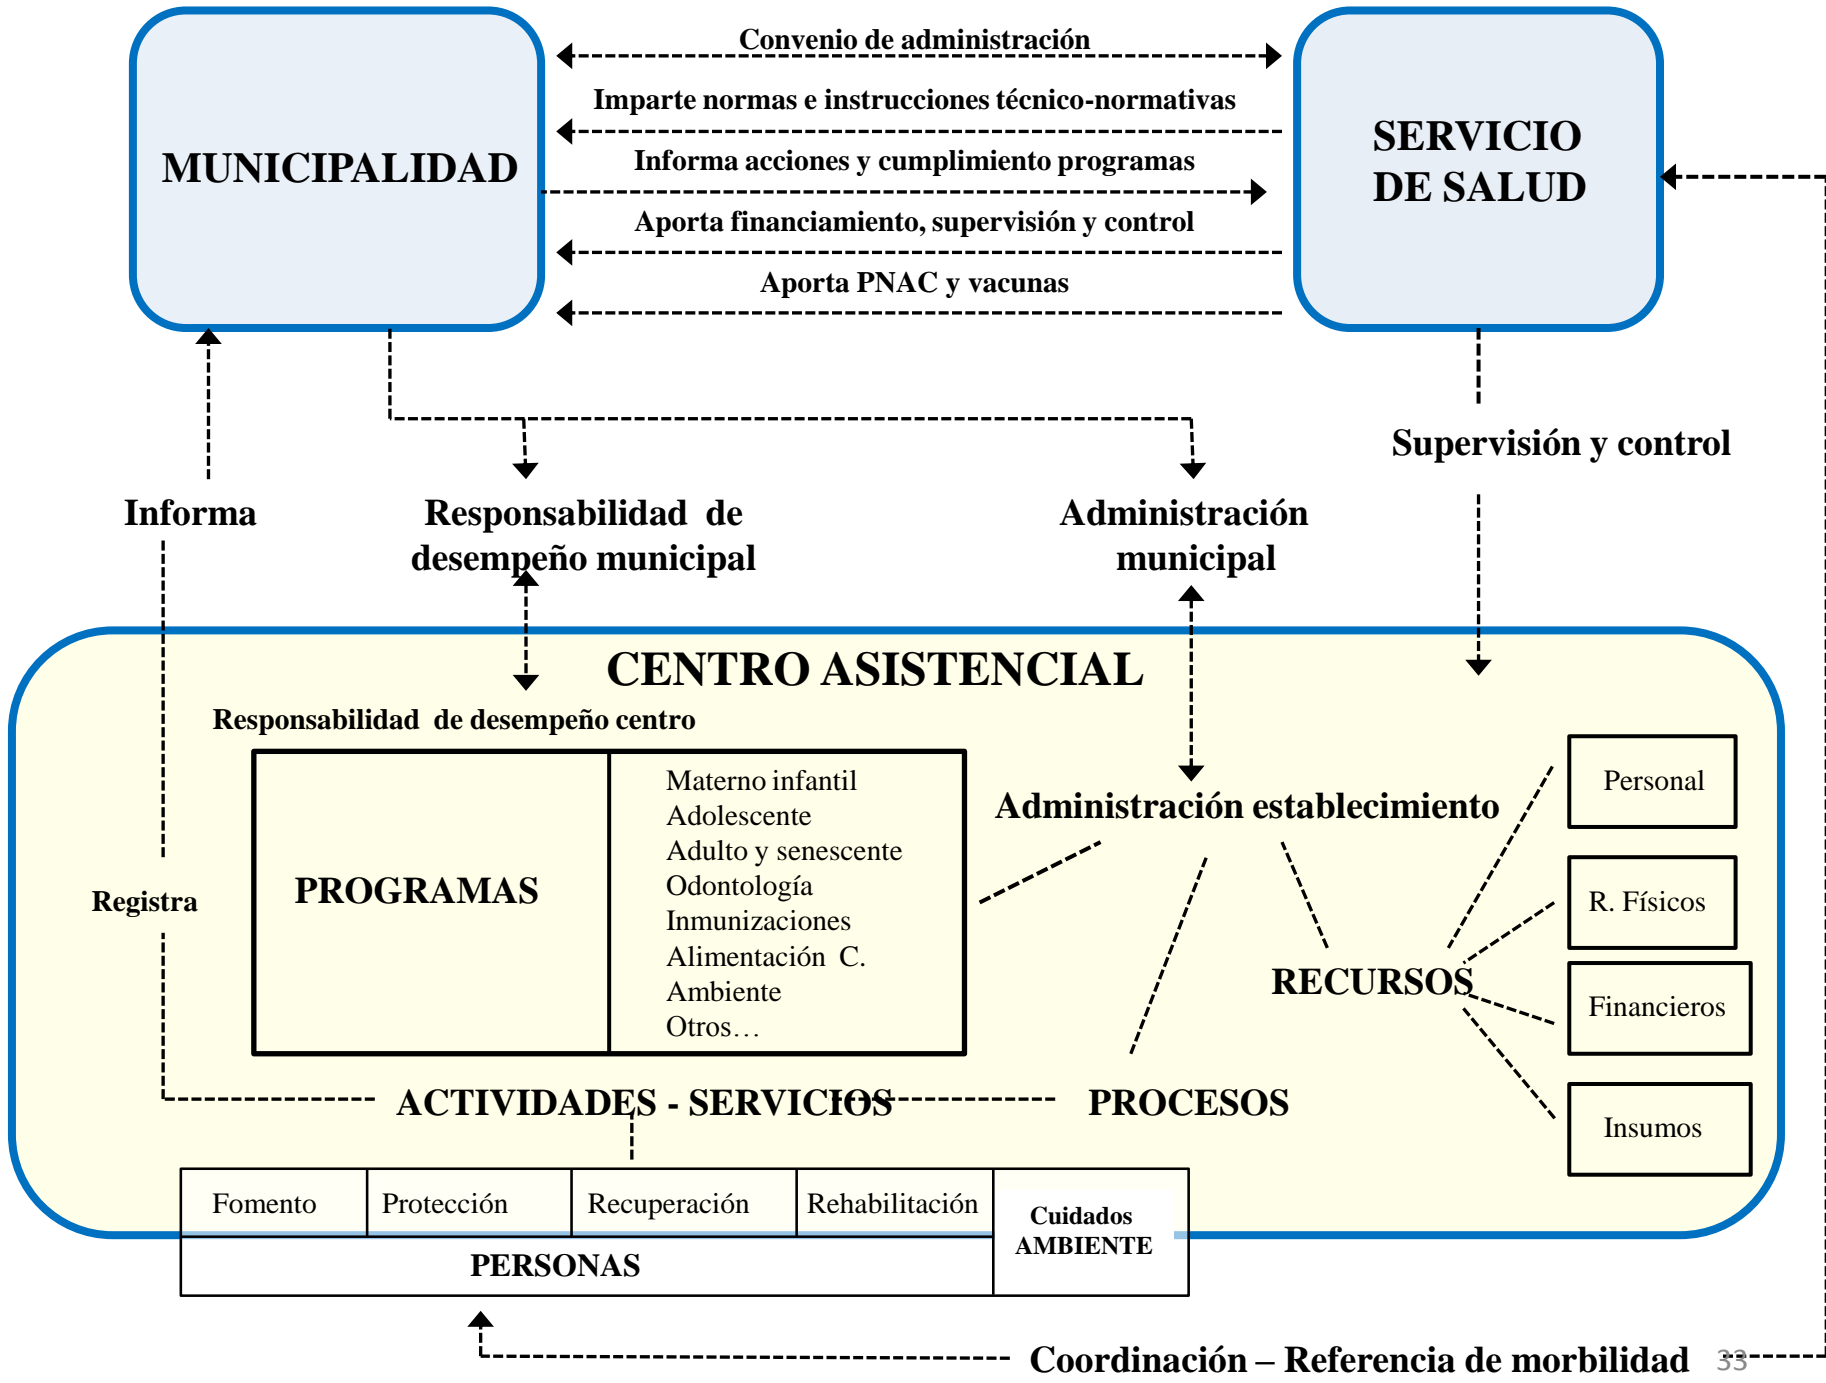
MUNICIPALIDAD

Convenio de administración

Imparte normas e instrucciones técnico-normativas

Informa acciones y cumplimiento programas

Aporta financiamiento, supervisión y control

Aporta PNAC y vacunas

SERVICIO DE SALUD

Supervisión y control

Informa

Responsabilidad de desempeño municipal

Administración municipal

CENTRO ASISTENCIAL

Responsabilidad de desempeño centro

PROGRAMAS

Materno infantil
Adolescente
Adulto y senescente
Odontología
Inmunizaciones
Alimentación C.
Ambiente
Otros…

Administración establecimiento

Registra

Personal

R. Físicos

Financieros

Insumos

RECURSOS

ACTIVIDADES - SERVICIOS

PROCESOS

| Fomento | Protección | Recuperación | Rehabilitación | Cuidados AMBIENTE |
|---|---|---|---|---|
| PERSONAS | | | | |

Coordinación – Referencia de morbilidad

33